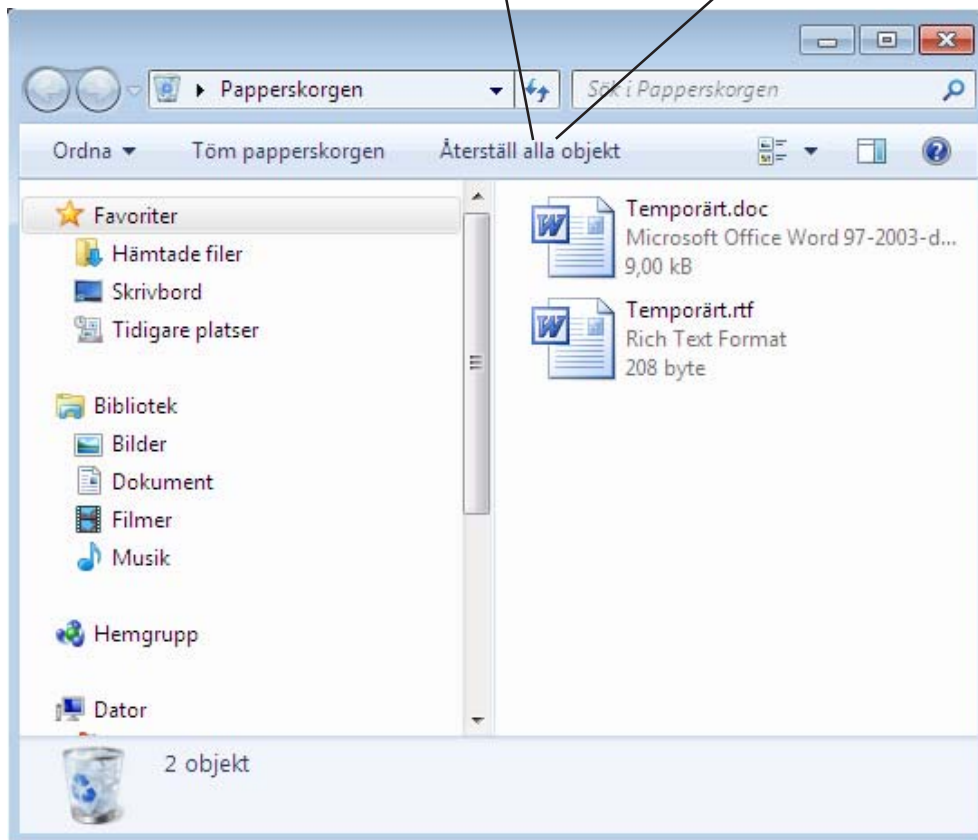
Papperskorgen

Sök i Papperskorgen

Ordna ▾ Töm papperskorgen Återställ alla objekt

Favoriter
Hämtade filer
Skrivbord
Tidigare platser

Bibliotek
Bilder
Dokument
Filmer
Musik

Hemgrupp

Dator

Temporärt.doc
Microsoft Office Word 97-2003-d...
9,00 kB

Temporärt.rtf
Rich Text Format
208 byte

2 objekt